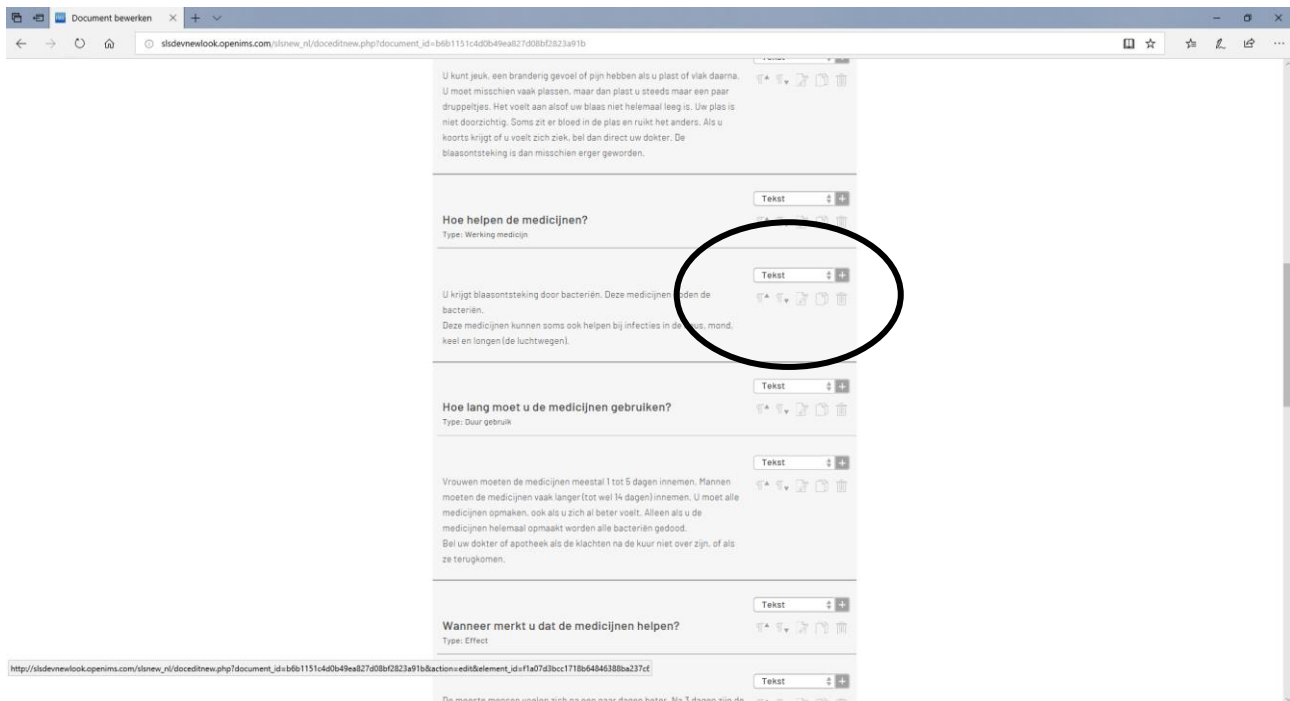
Document bewerken

slsdevnewlook.openims.com/slsnew_nl/doceditnew.php?document_id=b6b1151c4d0b49ea827d08bf2823a91b

U kunt jeuk, een branderig gevoel of pijn hebben als u plast of vlak daarna. U moet misschien vaak plassen, maar dan plast u steeds maar een paar druppeltjes. Het voelt aan alsof uw blaas niet helemaal leeg is. Uw plas is niet doorzichtig. Soms zit er bloed in de plas en ruikt het anders. Als u koorts krijgt of u voelt zich ziek, bel dan direct uw dokter. De blaasontsteking is dan misschien erger geworden.

Tekst

Hoe helpen de medicijnen?
Type: Werking medicijn

Tekst

U krijgt blaasontsteking door bacteriën. Deze medicijnen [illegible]den de bacteriën.
Deze medicijnen kunnen soms ook helpen bij infecties in de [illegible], mond, keel en longen (de luchtwegen).

Tekst

Hoe lang moet u de medicijnen gebruiken?
Type: Duur gebruik

Tekst

Vrouwen moeten de medicijnen meestal 1 tot 5 dagen innemen. Mannen moeten de medicijnen vaak langer (tot wel 14 dagen) innemen. U moet alle medicijnen opmaken, ook als u zich al beter voelt. Alleen als u de medicijnen helemaal opmaakt worden alle bacteriën gedood.
Bel uw dokter of apotheek als de klachten na de kuur niet over zijn, of als ze terugkomen.

Tekst

Wanneer merkt u dat de medicijnen helpen?
Type: Effect

Tekst

http://slsdevnewlook.openims.com/slsnew_nl/doceditnew.php?document_id=b6b1151c4d0b49ea827d08bf2823a91b&action=edit&element_id=f1a07d3bcc1718b64846388ba237c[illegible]

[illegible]